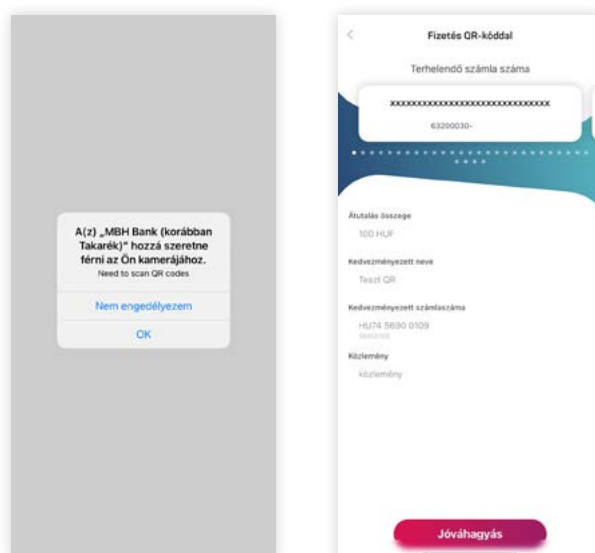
A(z) „MBH Bank (korábban Takarék)" hozzá szeretne férni az Ön kamerájához.
Need to scan QR codes

Nem engedélyezem

OK

<

Fizetés QR-kóddal

Terhelendő számla száma

xxxxxxxxxxxxxxxxxxxxxxxxxxxxxxx

63200030-

Átutalás összege

100 HUF

Kedvezményezett neve

Teszt QR

Kedvezményezett számlaszáma

HU74 5690 0109

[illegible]

Közlemény

közlemény

Jóváhagyás